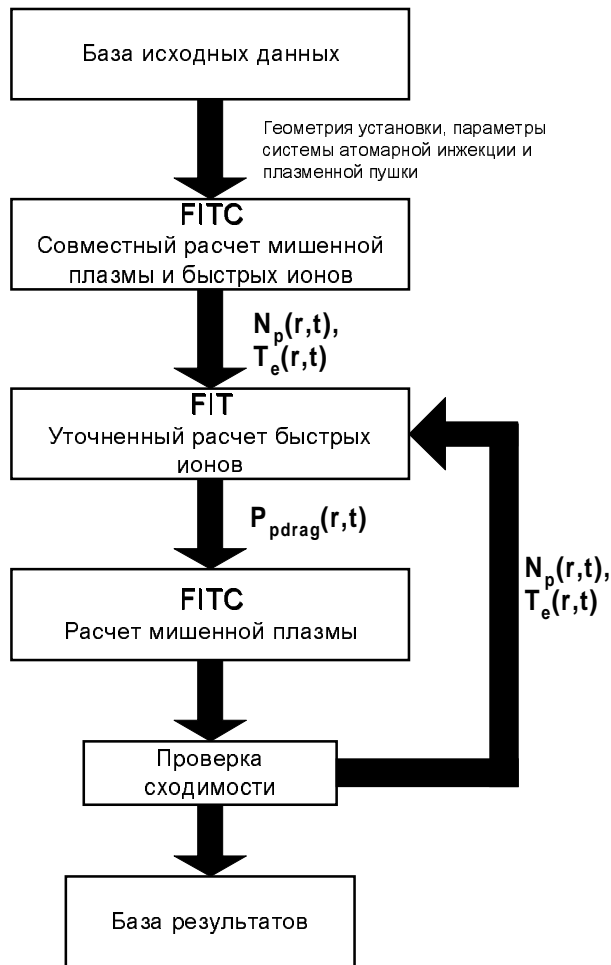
База исходных данных

Геометрия установки, параметры системы атомарной инжекции и плазменной пушки

FITC
Совместный расчет мишенной плазмы и быстрых ионов

$N_p(r,t)$,
$T_e(r,t)$

FIT
Уточненный расчет быстрых ионов

$P_{pdrag}(r,t)$

FITC
Расчет мишенной плазмы

$N_p(r,t)$,
$T_e(r,t)$

Проверка сходимости

База результатов